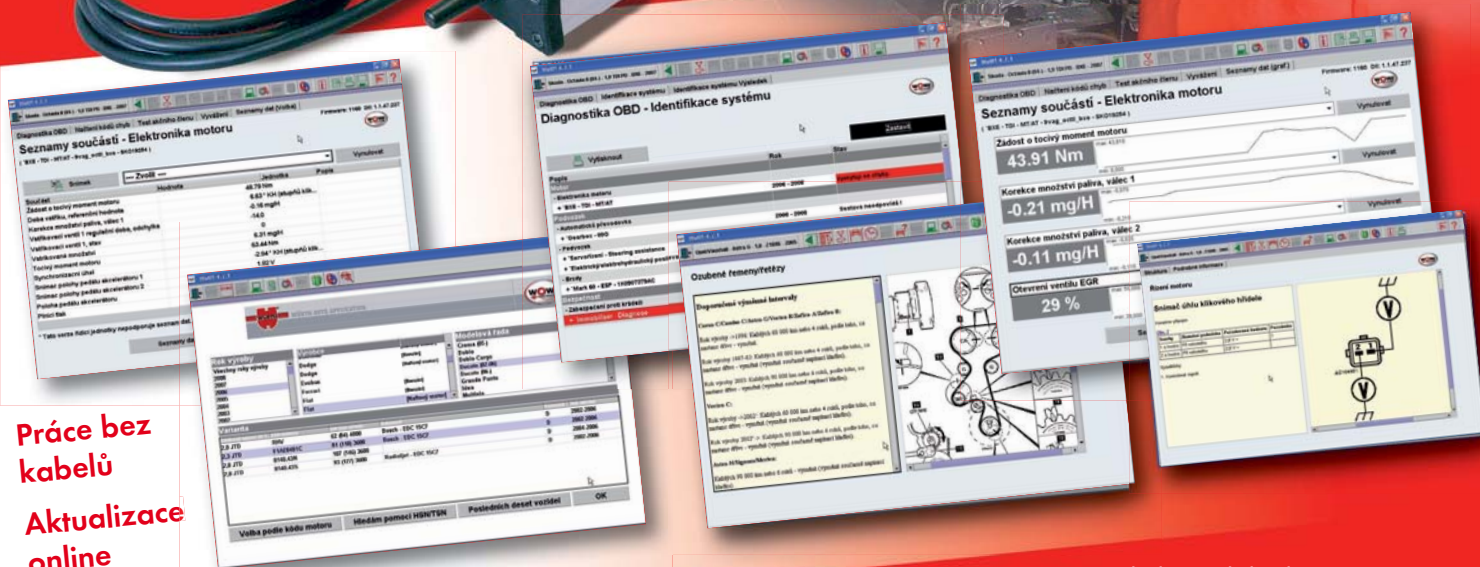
Seznamy součástí - Elektronika motoru

Snímek

--- Zvolit ---

Vynulovat

Hodnota

Jednotka

Popis

Součást

Žádost o točivý moment motoru

43.79 Nm

Korekce množství paliva, válec 1

Vstřikování

Tlak

Tento verze řídící jednotky nepodporuje seznam dat.

Diagnostika OBD - Identifikace systému

Zastavit

Vytisknout

Rok

Stav

Popis

Motor

Elektronika motoru

Podvozek

Automatická převodovka

Brzdy

Bezpečnost

Zabezpečení proti krádeži

Imobilizér - Diagnose

Rok výroby

Všechny roky výroby

Výrobce

Modelová řada

Dodge

Fiat

Ferrari

Croma

Doblo

Doblo Cargo

Ducato

Grande Punto

Multipla

Varianta

2.0 JTD

2.2 JTD

2.8 JTD

Bosch - EDC 15CF

2002-2006

Volba podle kódu motoru

Hledám pomocí HSN/TSN

Posledních deset vozidel

OK

Ozubené řemeny/řetězy

Doporučené výměnné intervaly

Seznamy součástí - Elektronika motoru

Žádost o točivý moment motoru

43.91 Nm

Vynulovat

Korekce množství paliva, válec 1

-0.21 mg/H

Vynulovat

Korekce množství paliva, válec 2

-0.11 mg/H

Otevření ventilu EGR

29 %

Rozvod motoru

Snímač úhlu klikového hřídele

Práce bez kabelů

Aktualizace online